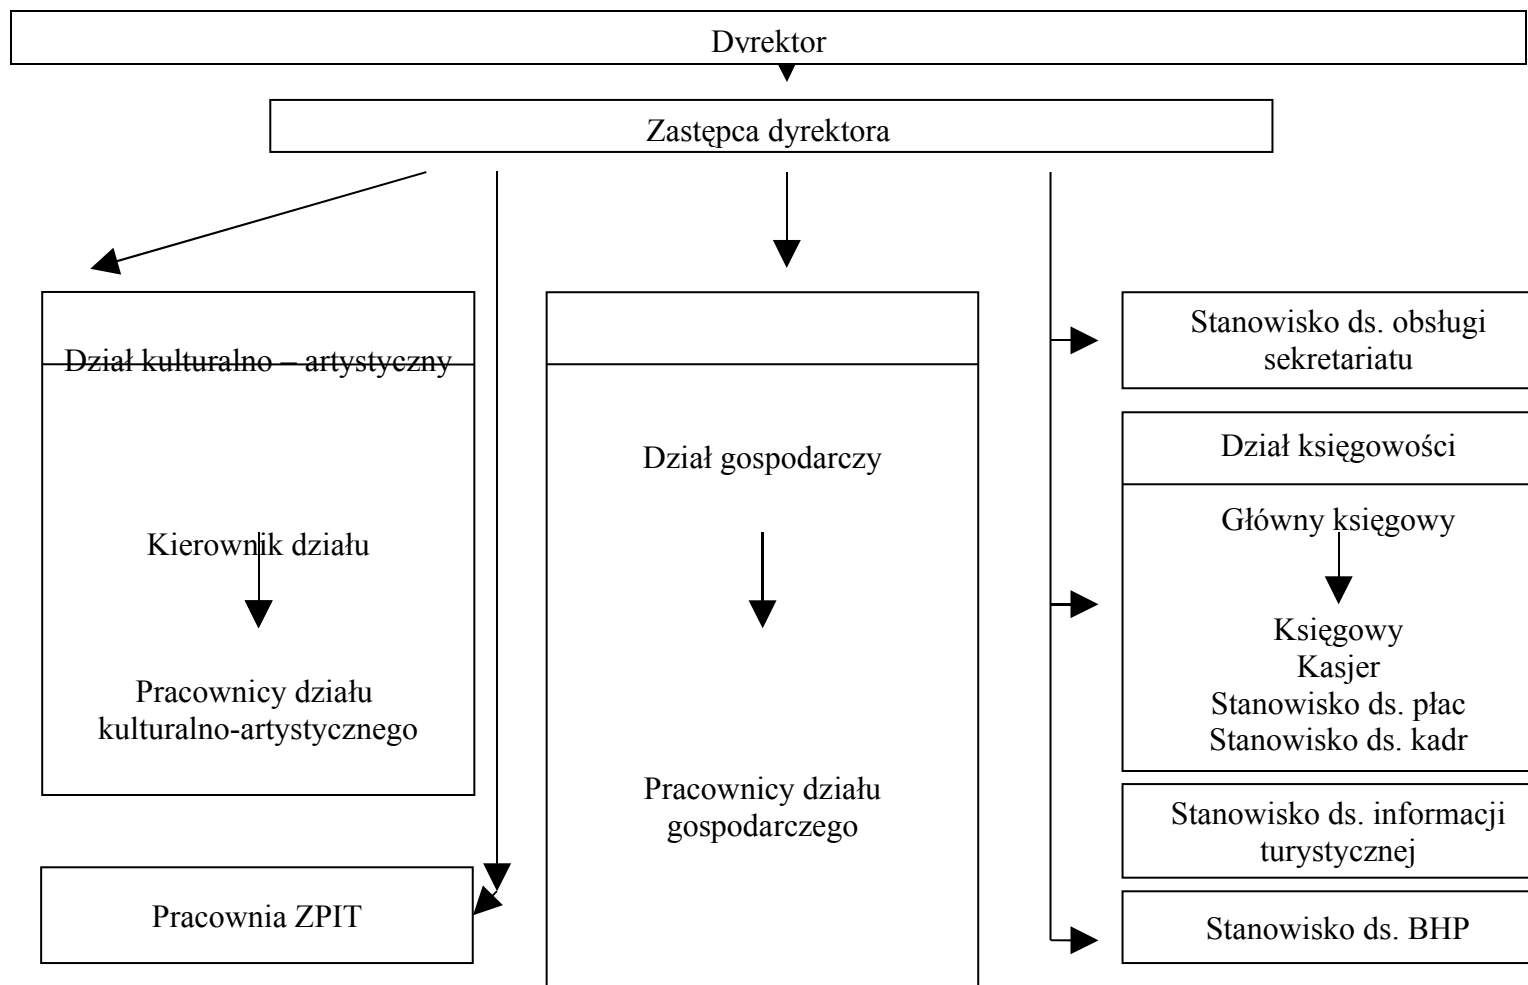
Dvrektor

Zastępca dyrektora

Dział kulturalno – artystyczny

Kierownik działu

Pracownicy działu kulturalno-artystycznego

Pracownia ZPIT

Dział gospodarczy

Pracownicy działu gospodarczego

Stanowisko ds. obsługi sekretariatu

Dział księgowości

Główny księgowy

Księgowy
Kasjer
Stanowisko ds. płac
Stanowisko ds. kadr

Stanowisko ds. informacji turystycznej

Stanowisko ds. BHP